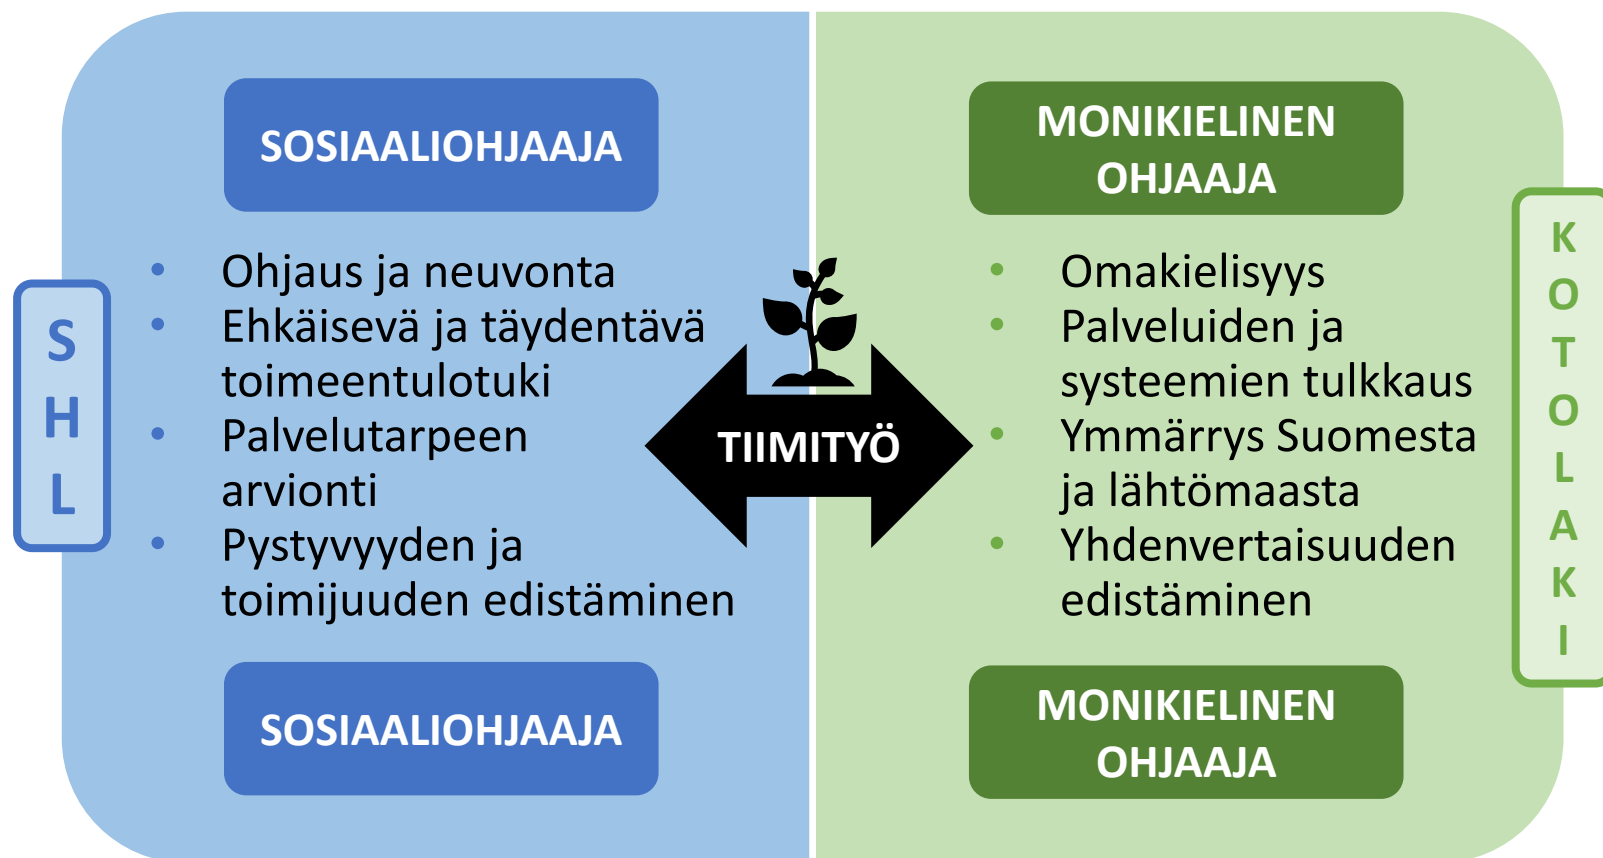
SHL

SOSIAALIOHJAAJA

- Ohjaus ja neuvonta
- Ehkäisevä ja täydentävä toimeentulotuki
- Palvelutarpeen arvionti
- Pystyvyyden ja toimijuuden edistäminen

SOSIAALIOHJAAJA

TIIMITYÖ

MONIKIELINEN OHJAAJA

- Omakielisyys
- Palveluiden ja systeemien tulkkaus
- Ymmärrys Suomesta ja lähtömaasta
- Yhdenvertaisuuden edistäminen

MONIKIELINEN OHJAAJA

KOTOLAKI